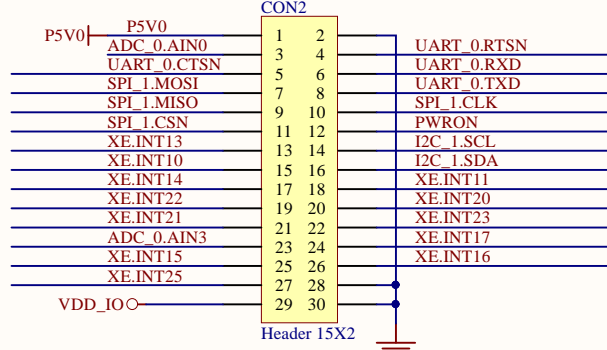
CON2

P5V0

P5V0

ADC_0.AIN0

UART_0.CTSN

SPI_1.MOSI

SPI_1.MISO

SPI_1.CSN

XE.INT13

XE.INT10

XE.INT14

XE.INT22

XE.INT21

ADC_0.AIN3

XE.INT15

XE.INT25

VDD_IO

1 2
3 4
5 6
7 8
9 10
11 12
13 14
15 16
17 18
19 20
21 22
23 24
25 26
27 28
29 30

UART_0.RTSN

UART_0.RXD

UART_0.TXD

SPI_1.CLK

PWRON

I2C_1.SCL

I2C_1.SDA

XE.INT11

XE.INT20

XE.INT23

XE.INT17

XE.INT16

Header 15X2